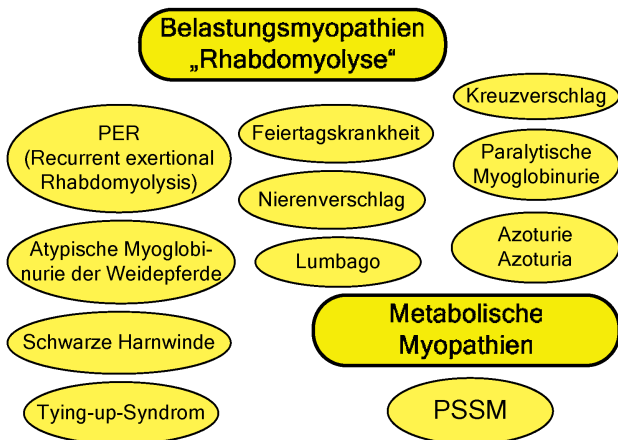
Belastungsmyopathien „Rhabdomyolyse“

Kreuzverschlag

PER (Recurrent exertional Rhabdomyolysis)

Feiertagskrankheit

Paralytische Myoglobinurie

Nierenverschlag

Atypische Myoglobinurie der Weidepferde

Lumbago

Azoturie Azoturia

Metabolische Myopathien

Schwarze Harnwinde

Tying-up-Syndrom

PSSM